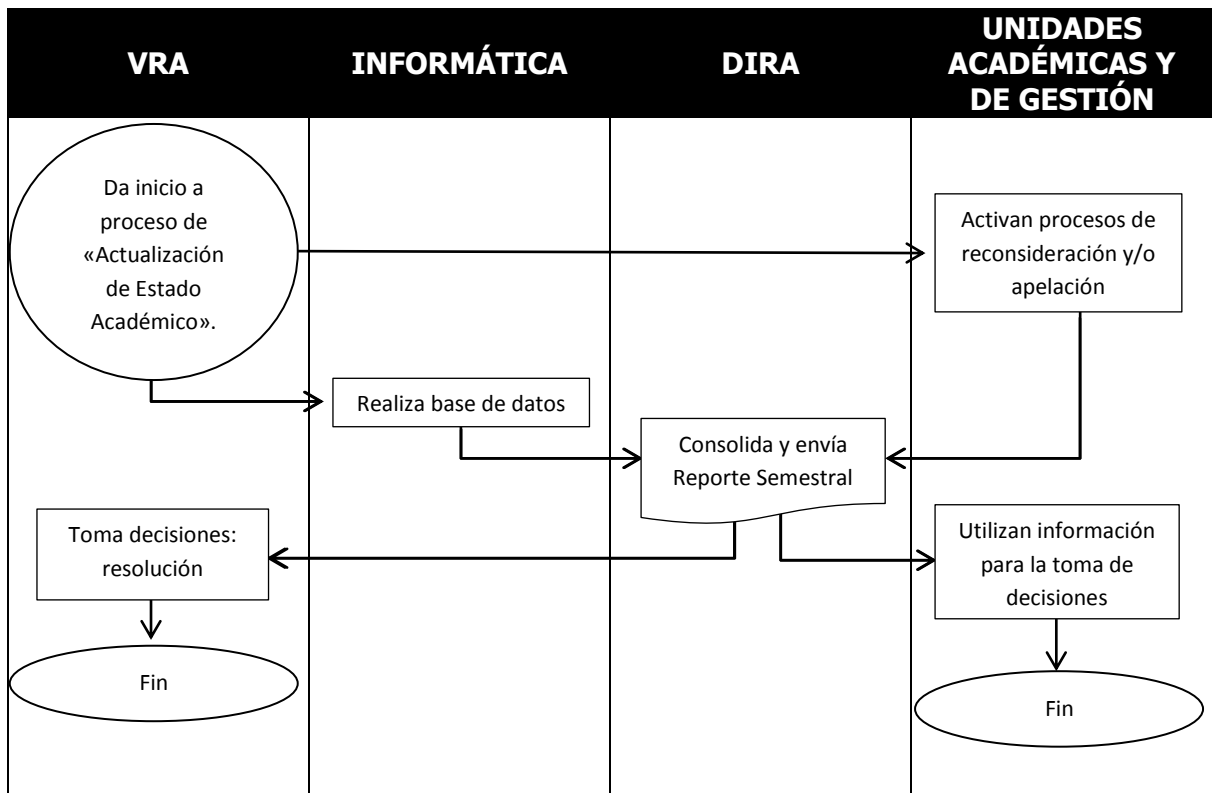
VRA

INFORMÁTICA

DIRA

UNIDADES ACADÉMICAS Y DE GESTIÓN

Da inicio a proceso de «Actualización de Estado Académico».

Activan procesos de reconsideración y/o apelación

Realiza base de datos

Consolida y envía Reporte Semestral

Toma decisiones: resolución

Utilizan información para la toma de decisiones

Fin

Fin